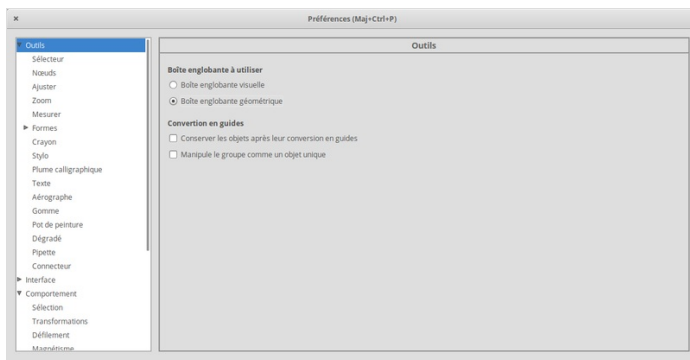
×

Préférences (Maj+Ctrl+P)

Outils
Sélecteur
Nœuds
Ajuster
Zoom
Mesurer
Formes
Crayon
Stylo
Plume calligraphique
Texte
Aérographe
Gomme
Pot de peinture
Dégradé
Pipette
Connecteur
Interface
Comportement
Sélection
Transformations
Défilement
Magnétisme

Outils

Boîte englobante à utiliser
Boîte englobante visuelle
Boîte englobante géométrique

Convertion en guides
Conserver les objets après leur conversion en guides
Manipule le groupe comme un objet unique